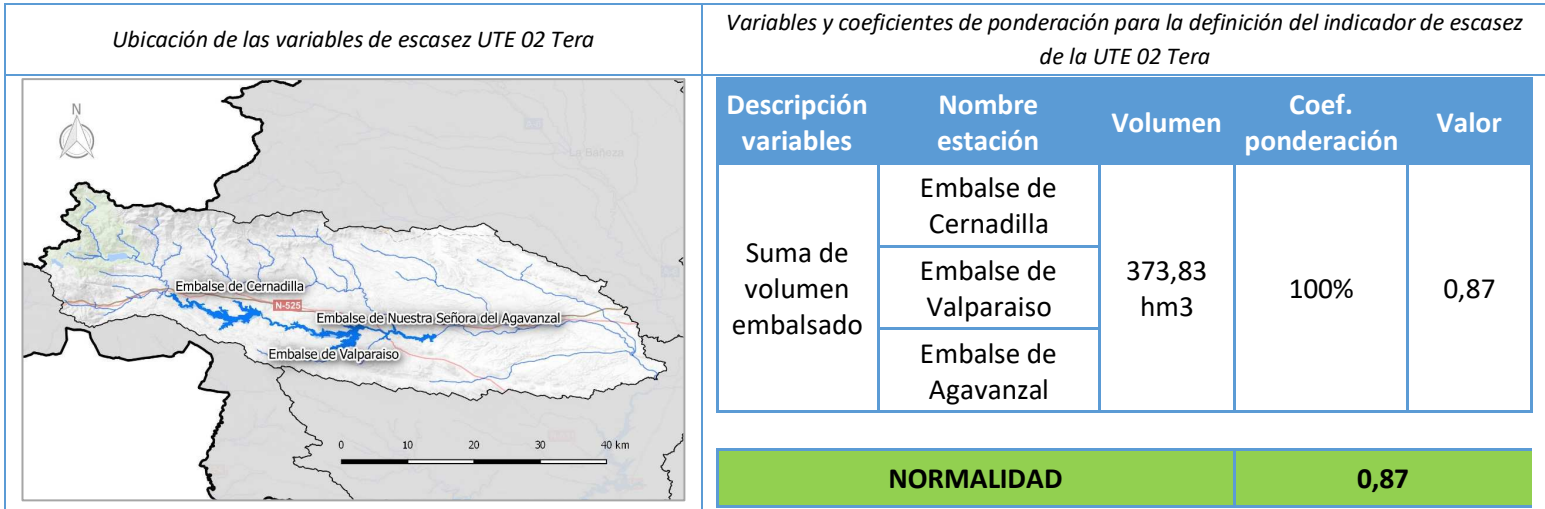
Ubicación de las variables de escasez UTE 02 Tera

N

La Bañeza

Embalse de Cernadilla

N-525

Embalse de Nuestra Señora del Agavanzal

Embalse de Valparaiso

0 10 20 30 40 km

Variables y coeficientes de ponderación para la definición del indicador de escasez de la UTE 02 Tera

| Descripción variables | Nombre estación | Volumen | Coef. ponderación | Valor |
|---|---|---|---|---|
| Suma de volumen embalsado | Embalse de Cernadilla | 373,83 hm3 | 100% | 0,87 |
| | Embalse de Valparaiso | | | |
| | Embalse de Agavanzal | | | |

| NORMALIDAD | 0,87 |
|---|---|